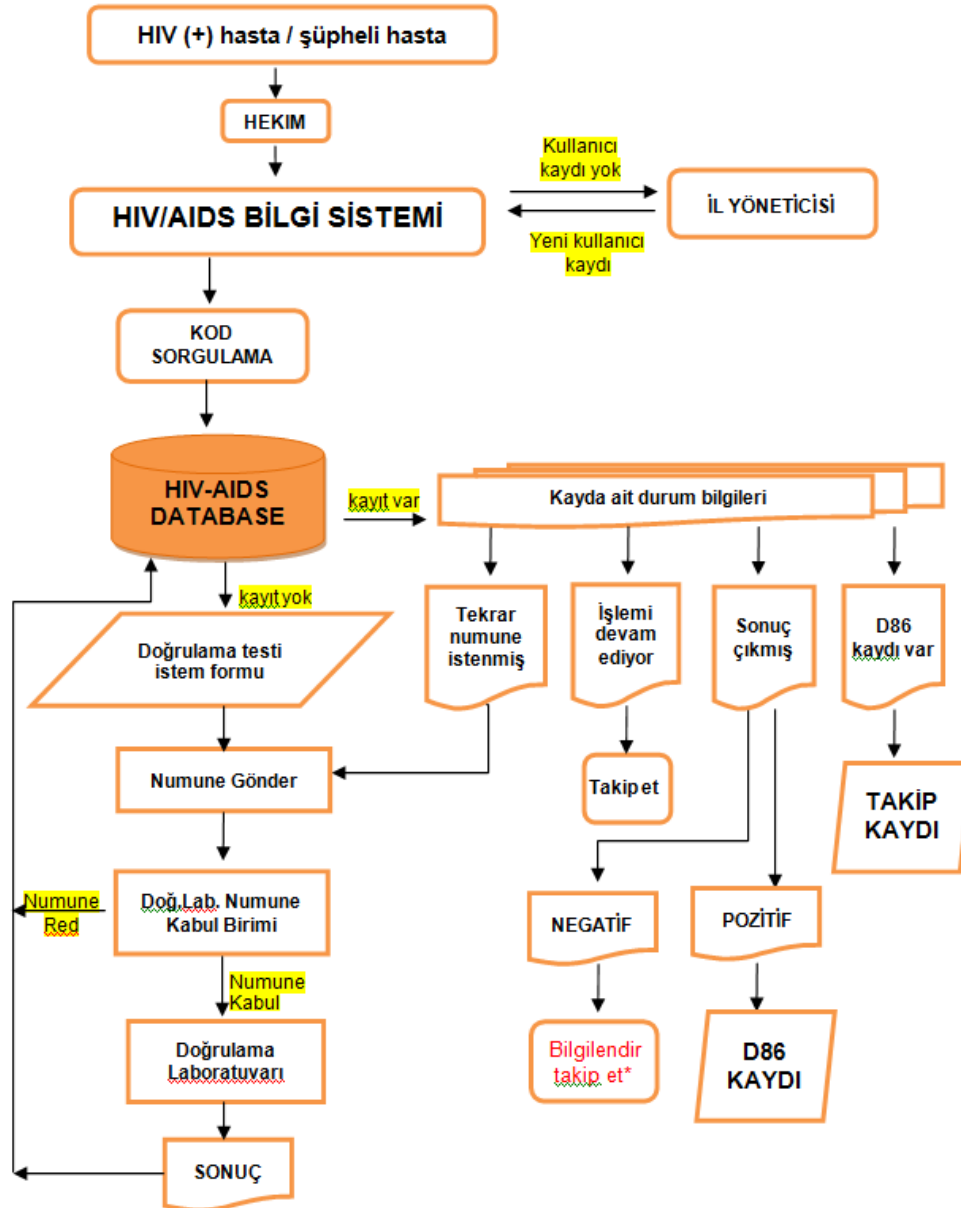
HIV (+) hasta / şüpheli hasta

HEKIM

HIV/AIDS BİLGİ SİSTEMİ

Kullanıcı kaydı yok

İL YÖNETİCİSİ

Yeni kullanıcı kaydı

KOD SORGULAMA

HIV-AIDS DATABASE

kayıt var

Kayda ait durum bilgileri

kayıt yok

Doğrulama testi istem formu

Tekrar numune istenmiş

İşlemi devam ediyor

Sonuç çıkmış

D86 kaydı var

Numune Gönder

Takip et

TAKİP KAYDI

Numune Red

Doğ.Lab. Numune Kabul Birimi

NEGATİF

POZİTİF

Numune Kabul

Doğrulama Laboratuvarı

Bilgilendir takip et*

D86 KAYDI

SONUÇ